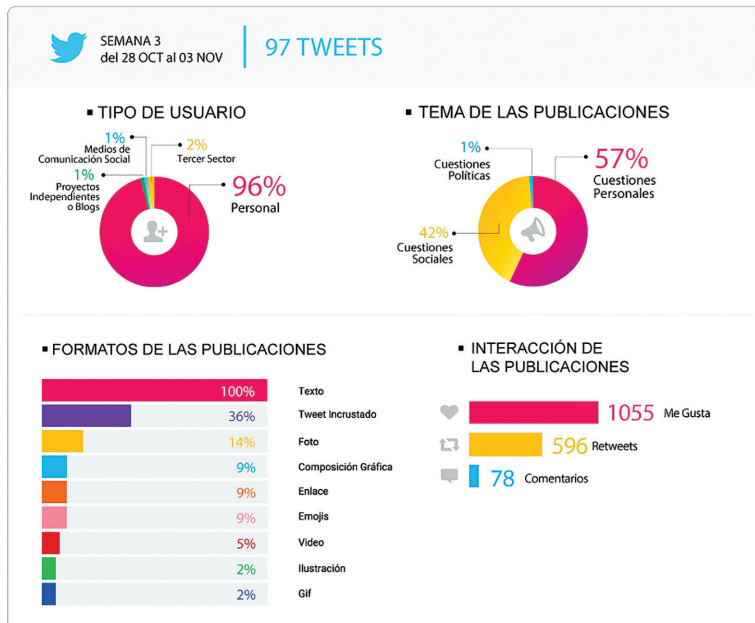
SEMANA 3
del 28 OCT al 03 NOV

97 TWEETS

TIPO DE USUARIO

1% Medios de Comunicación Social
2% Tercer Sector
1% Proyectos Independientes o Blogs
96% Personal

TEMA DE LAS PUBLICACIONES

1% Cuestiones Políticas
57% Cuestiones Personales
42% Cuestiones Sociales

FORMATOS DE LAS PUBLICACIONES

| | |
|---|---|
| 100% | Texto |
| 36% | Tweet Incrustado |
| 14% | Foto |
| 9% | Composición Gráfica |
| 9% | Enlace |
| 9% | Emojis |
| 5% | Video |
| 2% | Ilustración |
| 2% | Gif |

INTERACCIÓN DE LAS PUBLICACIONES

1055 Me Gusta
596 Retweets
78 Comentarios